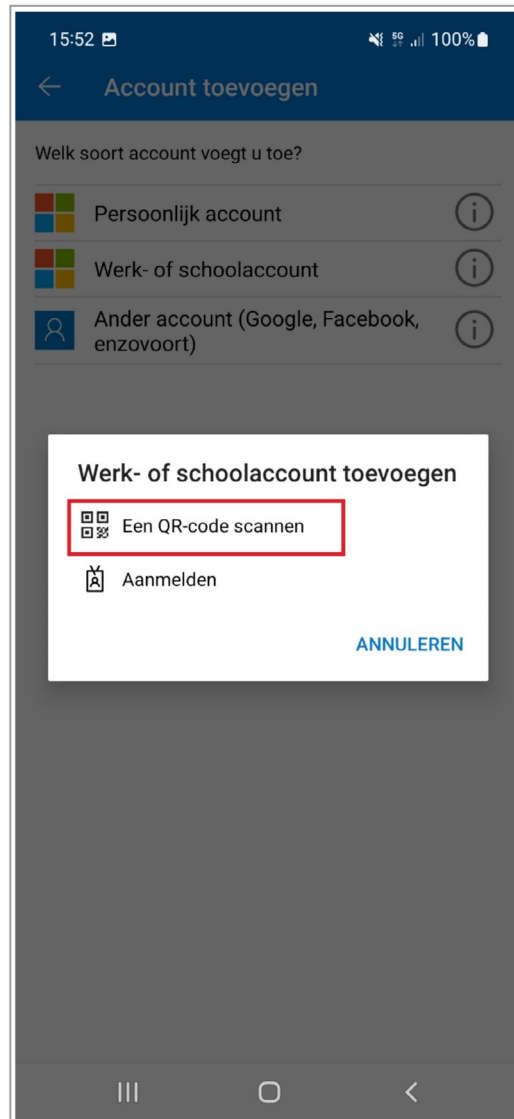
15:52 100%

Account toevoegen

Welk soort account voegt u toe?

Persoonlijk account

Werk- of schoolaccount

Ander account (Google, Facebook, enzovoort)

Werk- of schoolaccount toevoegen

Een QR-code scannen

Aanmelden

ANNULEREN